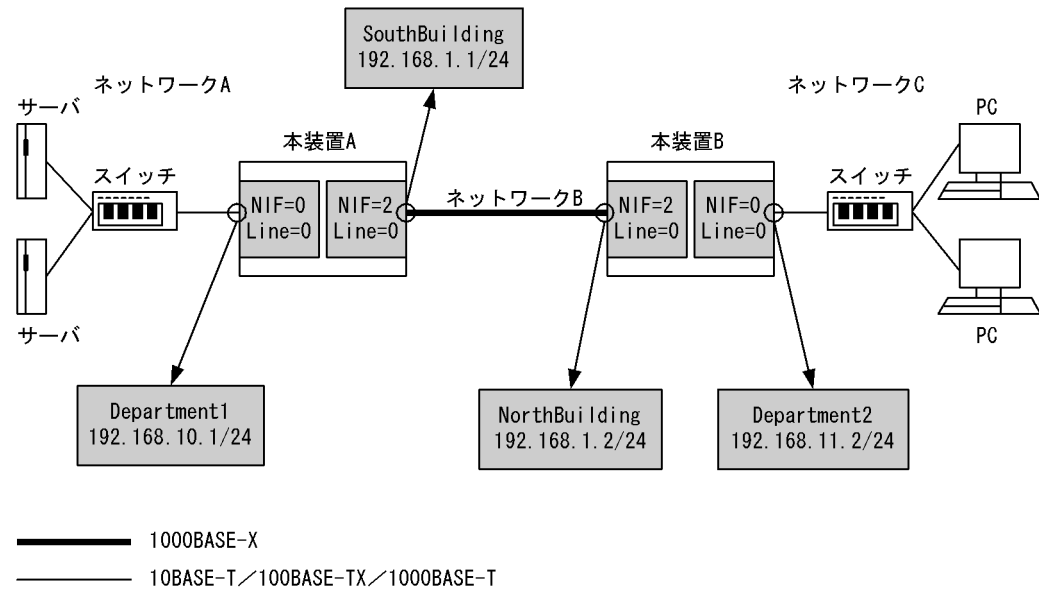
SouthBuilding
192.168.1.1/24

ネットワークA

ネットワークC

サーバ

PC

本装置A

本装置B

スイッチ

スイッチ

NIF=0
Line=0

NIF=2
Line=0

ネットワークB

NIF=2
Line=0

NIF=0
Line=0

サーバ

PC

Department1
192.168.10.1/24

NorthBuilding
192.168.1.2/24

Department2
192.168.11.2/24

1000BASE-X

10BASE-T／100BASE-TX／1000BASE-T